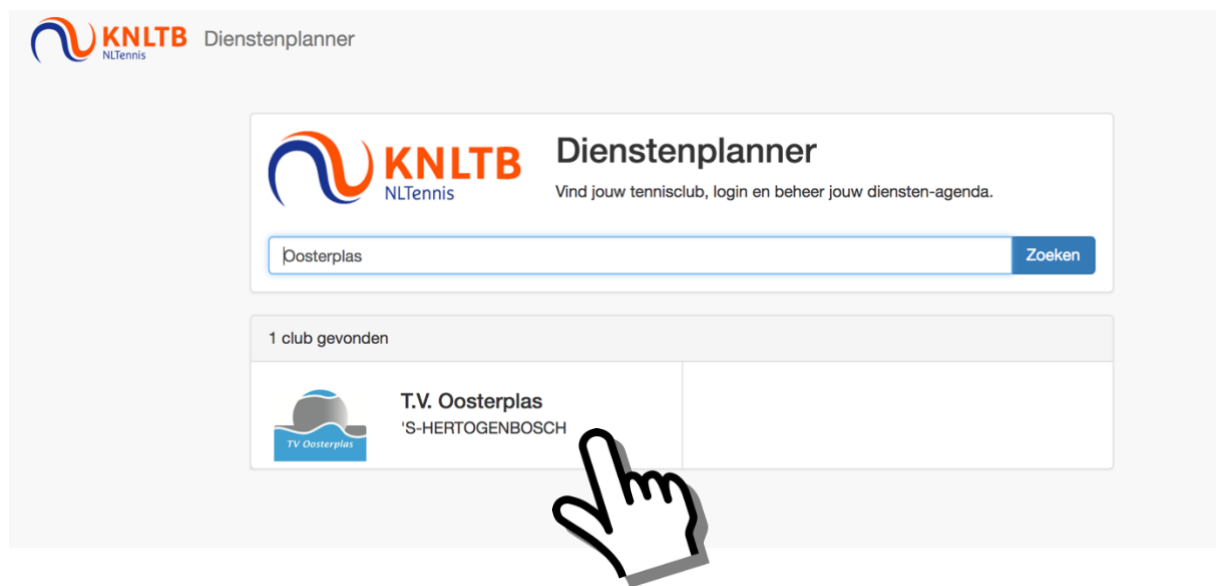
KNLTB
NLTennis
Dienstenplanner

KNLTB
NLTennis
Dienstenplanner
Vind jouw tennisclub, login en beheer jouw diensten-agenda.

Oosterplas
Zoeken

1 club gevonden

TV Oosterplas
T.V. Oosterplas
'S-HERTOGENBOSCH